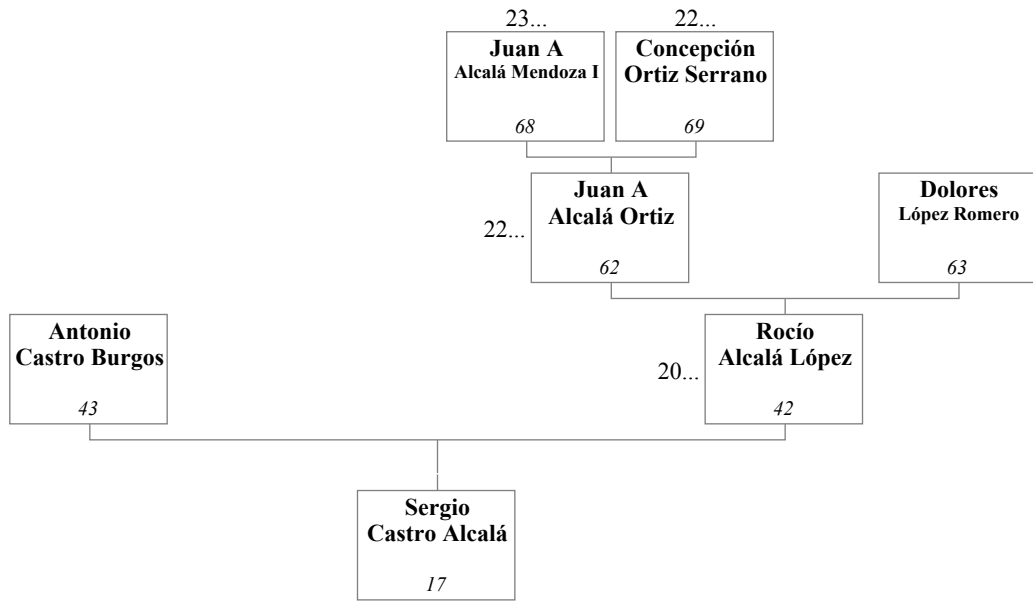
23...
Juan A
Alcalá Mendoza I
68

22...
Concepción
Ortiz Serrano
69

22...
Juan A
Alcalá Ortiz
62

Dolores
López Romero
63

Antonio
Castro Burgos
43

20...
Rocío
Alcalá López
42

Sergio
Castro Alcalá
17